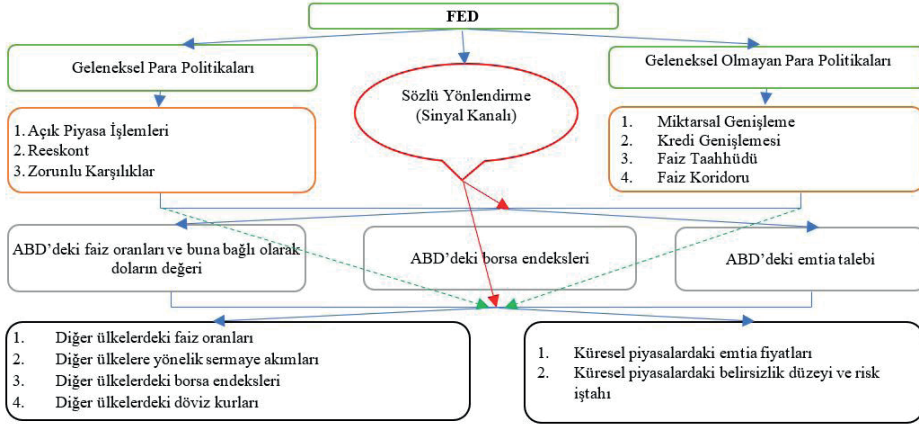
FED

Geleneksel Para Politikaları

Sözlü Yönlendirme
(Sinyal Kanalı)

Geleneksel Olmayan Para Politikaları

1. Açık Piyasa İşlemleri
2. Reeskont
3. Zorunlu Karşılıklar

1. Miktarsal Genişleme
2. Kredi Genişlemesi
3. Faiz Taahhüdü
4. Faiz Koridoru

ABD'deki faiz oranları ve buna bağlı olarak doların değeri

ABD'deki borsa endeksleri

ABD'deki emtia talebi

1. Diğer ülkelerdeki faiz oranları
2. Diğer ülkelere yönelik sermaye akımları
3. Diğer ülkelerdeki borsa endeksleri
4. Diğer ülkelerdeki döviz kurları

1. Küresel piyasalardaki emtia fiyatları
2. Küresel piyasalardaki belirsizlik düzeyi ve risk iştahı